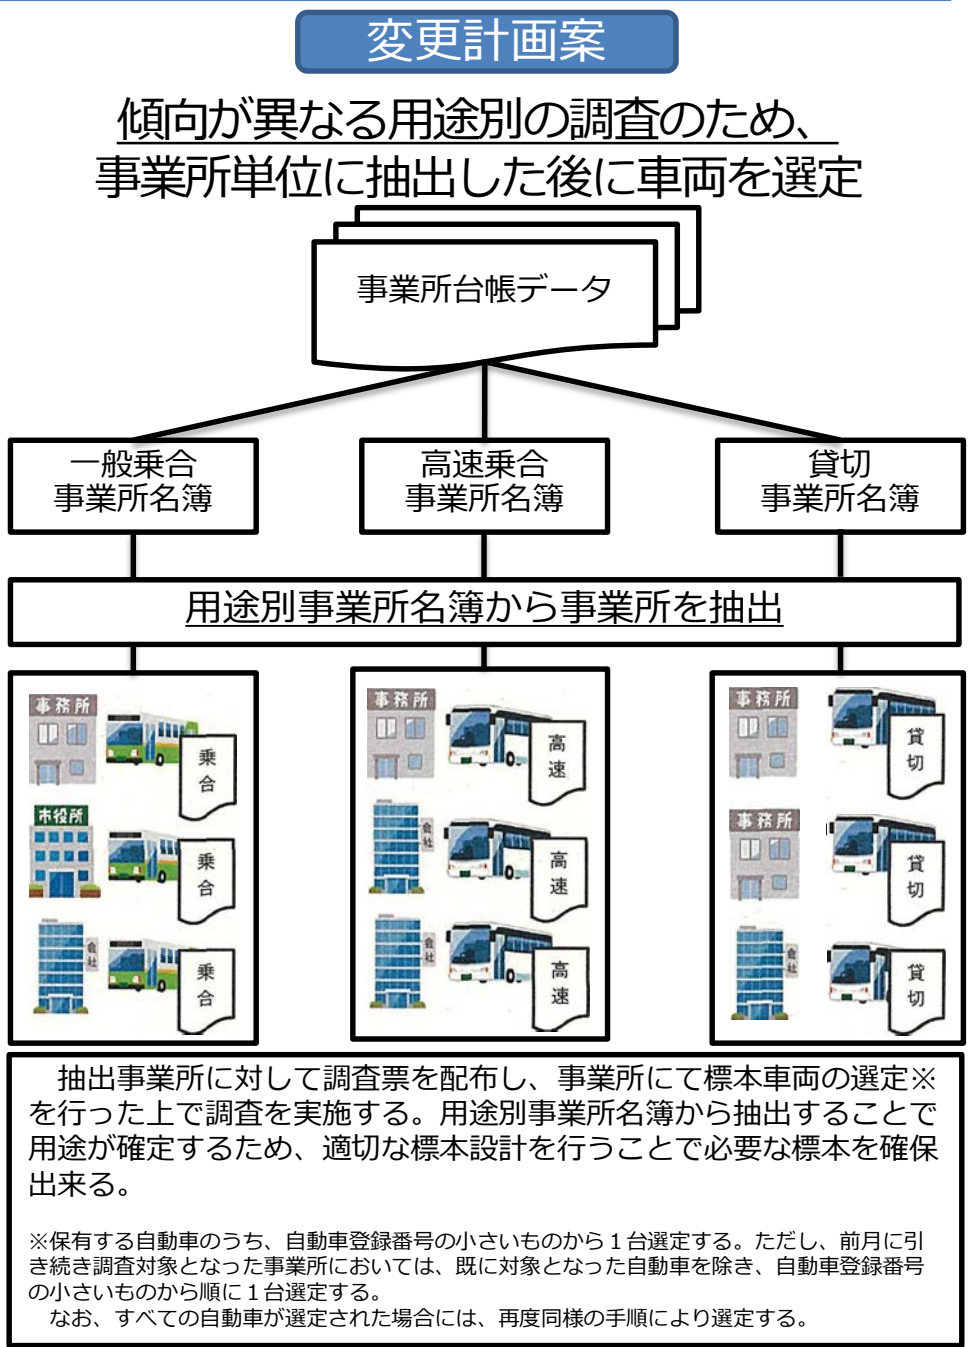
変更計画案

傾向が異なる用途別の調査のため、事業所単位に抽出した後に車両を選定

事業所台帳データ

一般乗合
事業所名簿

高速乗合
事業所名簿

貸切
事業所名簿

用途別事業所名簿から事業所を抽出

事務所
乗合
市役所
乗合
会社
乗合

事務所
高速
会社
高速
会社
高速

事務所
貸切
事務所
貸切
会社
貸切

抽出事業所に対して調査票を配布し、事業所にて標本車両の選定※を行った上で調査を実施する。用途別事業所名簿から抽出することで用途が確定するため、適切な標本設計を行うことで必要な標本を確保出来る。

※保有する自動車のうち、自動車登録番号の小さいものから１台選定する。ただし、前月に引き続き調査対象となった事業所においては、既に対象となった自動車を除き、自動車登録番号の小さいものから順に１台選定する。
なお、すべての自動車が選定された場合には、再度同様の手順により選定する。